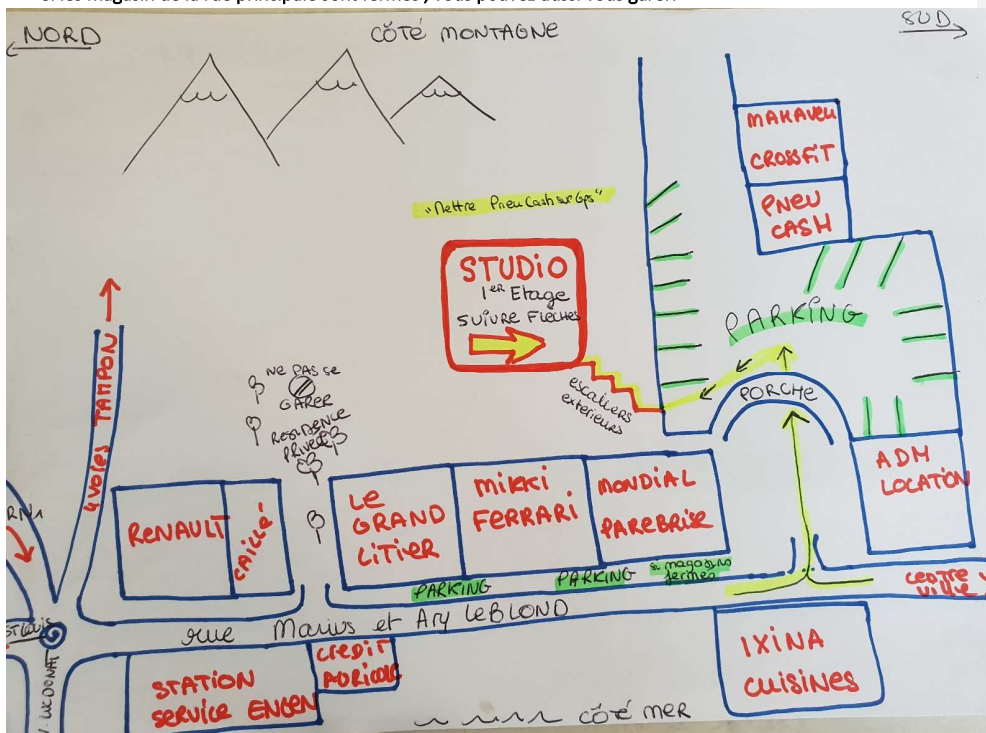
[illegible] magasin de la rue principale sont fermés , vous pouvez aussi vous garer

NORD

CÔTÉ MONTAGNE

SUD

MAKAREU CROSSFIT

PNEU CASH

"Mettre Pneu Cash sur Gps"

STUDIO
1er Etage
suivre Flèches

PARKING

escaliers exterieurs

PORCHE

ne pas se garer

Résidence Privée

4 voies TAMPON

ADM LOCATION

RENAULT

CAILLÉ

LE GRAND LITIER

MIKKI FERRARI

MONDIAL PAREBRISE

PARKING

PARKING

si magasins fermés

centre ville

rue Marius et Ary LEBLOND

IXINA CUISINES

ST LOUIS

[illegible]RNA

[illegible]

STATION SERVICE ENGEN

CREDIT AGRICOLE

CÔTÉ MER